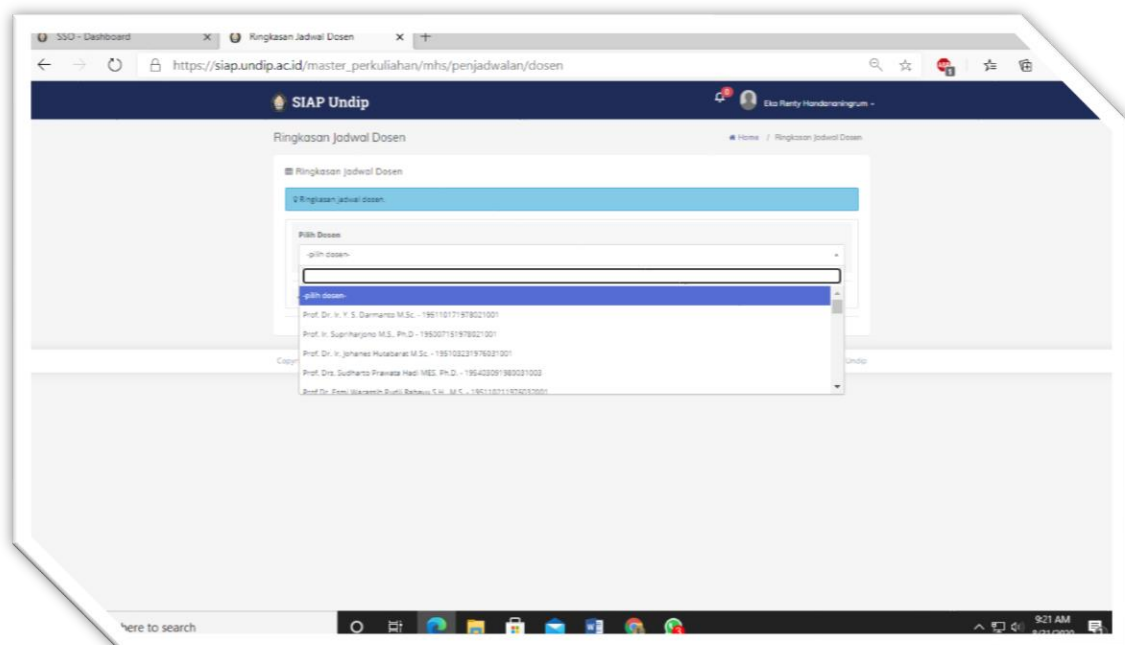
SSO - Dashboard ×

Ringkasan Jadwal Dosen ×

https://siap.undip.ac.id/master_perkuliahan/mhs/penjadwalan/dosen

SIAP Undip

Eko Renty Handananingrum

Ringkasan Jadwal Dosen

Home / Ringkasan Jadwal Dosen

Ringkasan Jadwal Dosen

Ringkasan jadwal dosen.

Pilih Dosen

-pilih dosen-

-pilih dosen-

Prof. Dr. Ir. Y. S. Darmanto M.Sc. - 195110171978021001

Prof. Ir. Suprihanjono M.S., Ph.D - 195007151978021001

Prof. Dr. Ir. Johanes Hutabarat M.Sc. - 195103231976031001

Prof. Drs. Sudharto Prawata Hadi MES, Ph.D. - 195403091980031003

Prof Dr. Esmi Warassih Pujir Rahayu S.H., M.S. - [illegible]

Copy

Undip

here to search

9:21 AM